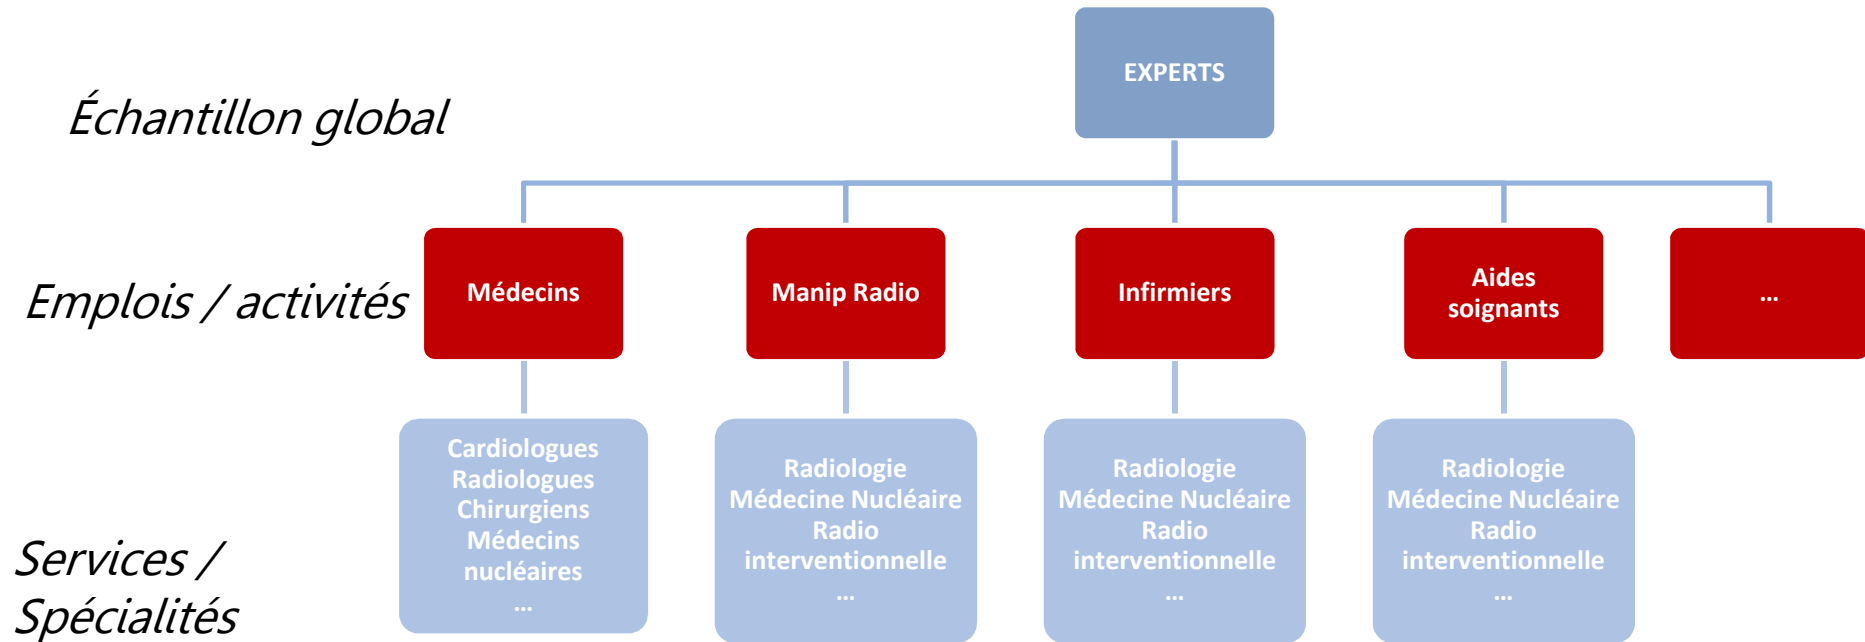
Échantillon global

EXPERTS

Emplois / activités

Médecins

Manip Radio

Infirmiers

Aides soignants

...

Services / Spécialités

Cardiologues
Radiologues
Chirurgiens
Médecins nucléaires
...

Radiologie
Médecine Nucléaire
Radio interventionnelle
...

Radiologie
Médecine Nucléaire
Radio interventionnelle
...

Radiologie
Médecine Nucléaire
Radio interventionnelle
...